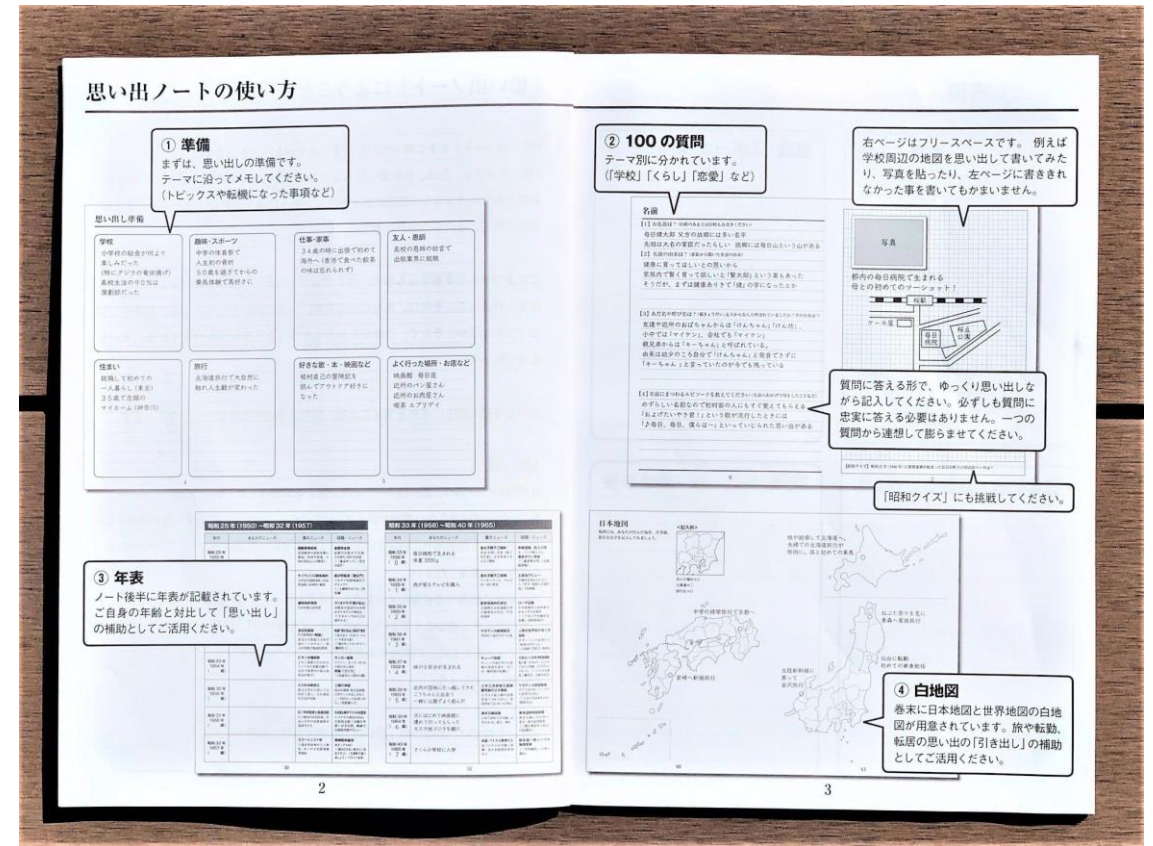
思い出ノートの使い方

① 準備
まずは、思い出しの準備です。
テーマに沿ってメモしてください。
（トピックスや転機になった事項など）

思い出し準備

学校
小学校の給食が何より楽しみだった
（特にクジラの竜田揚げ）
高校生活の９０％は演劇部だった

趣味・スポーツ
中学の体育祭で人生初の骨折
５０歳を過ぎてからの愛馬体験で馬好きに

仕事・家事
３４歳の時に出張で初めて海外へ（香港で食べた飲茶の味は忘れられず）

友人・恩師
高校の恩師の紹介で出版業界に就職

住まい
就職して初めての一人暮らし（東京）
３５歳で念願のマイホーム（神奈川）

旅行
北海道旅行で大自然に触れ人生観が変わった

好きな歌・本・映画など
植村直己の冒険記を読んでアウトドア好きになった

よく行った場所・お店など
映画館　毎日座
近所のパン屋さん
近所のお肉屋さん
喫茶　エブリデイ

② 100 の質問
テーマ別に分かれています。
（「学校」「くらし」「恋愛」など）

名前
[1] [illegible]
毎日健太郎　父方の曾祖父は多い名字
先祖は大名の家臣だったらしい　徳川には母方という山がある
[2] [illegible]
健康に育ってほしいとの思いから
家族内で賢く育って欲しいと「賢太郎」という案もあった
そうだが、まずは健康ありきで「健」の字になったとか

[3] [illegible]
友達や近所のおばちゃんからは「けんちゃん」「けん坊」。
小中では「マイケン」、会社でも「マイケン」
親友からは「キーちゃん」と呼ばれている。
由美は幼少のころ自分で「けんちゃん」と発音できずに
「キーちゃん」と言っていたのがそのまま残っている

[4] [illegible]
めずらしい名前なので初対面の人にもすぐ覚えてもらえる
「およげ！たいやき君」という歌が流行したときには
「♪毎日、毎日、僕らは～」といっていじられた思い出がある

写真
都内の毎日病院で生まれる
母と初めてのツーショット！
線路
ケーキ屋
毎日病院
桜丘公園

右ページはフリースペースです。例えば学校周辺の地図を思い出して書いてみたり、写真を貼ったり、左ページに書ききれなかった事を書いてもかまいません。

質問に答える形で、ゆっくり思い出しながら記入してください。必ずしも質問に忠実に答える必要はありません。一つの質問から連想して膨らませてください。

「昭和クイズ」にも挑戦してください。

昭和 25 年 (1950) ～昭和 32 年 (1957)
昭和 33 年 (1958) ～昭和 40 年 (1965)

毎日病院で生まれる
体重 3200g
我が家もテレビを購入
妹の千恵子が生まれる
近所の空地に行った……
父に連れて行ってもらった……
ナイルが学校に入学

③ 年表
ノート後半に年表が記載されています。
ご自身の年齢と対比して「思い出し」の補助としてご活用ください。

日本地図
<拡大図>
中学の修学旅行で京都へ
宮崎へ新婚旅行
初めて北海道へ
ねぶた祭りを見に青森へ家族旅行
仙台に転勤
金沢旅行

④ 白地図
巻末に日本地図と世界地図の白地図が用意されています。旅や転勤、転居の思い出の「引き出し」の補助としてご活用ください。

2

3